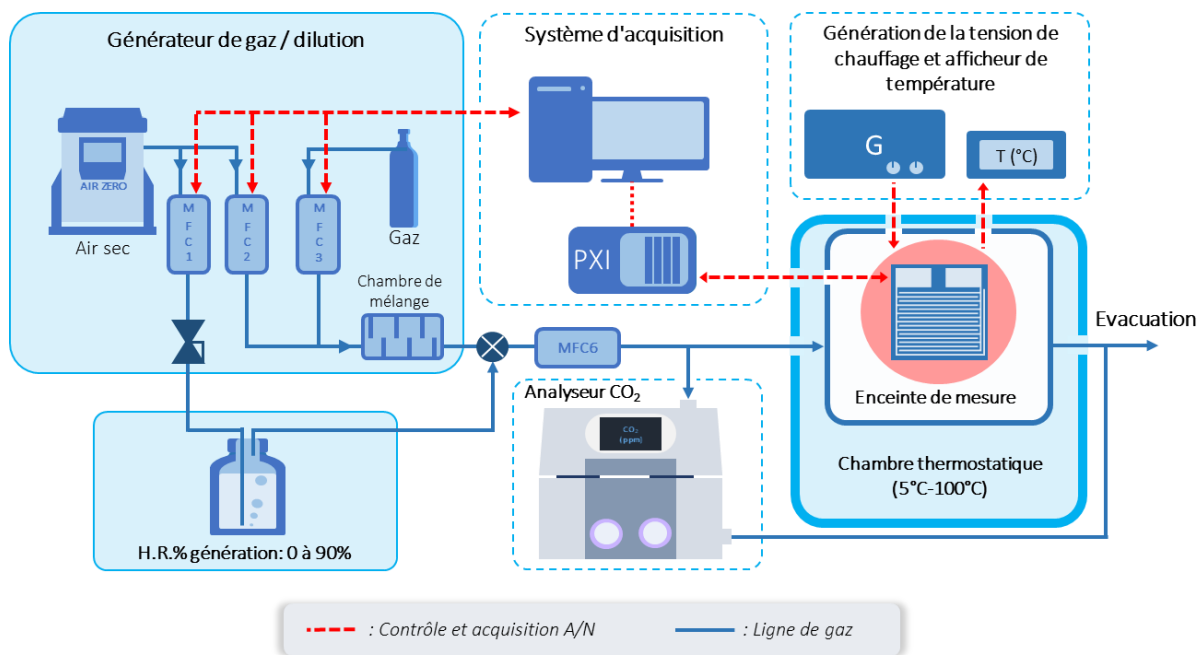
Générateur de gaz / dilution

AIR ZERO

Air sec

MFC1

MFC2

MFC3

Gaz

Chambre de mélange

H.R.% génération: 0 à 90%

Système d'acquisition

PXI

Génération de la tension de chauffage et afficheur de température

G

T (°C)

MFC6

Analyseur $CO_2$

$CO_2$ (ppm)

Enceinte de mesure

Chambre thermostatique (5°C-100°C)

Evacuation

: Contrôle et acquisition A/N

: Ligne de gaz